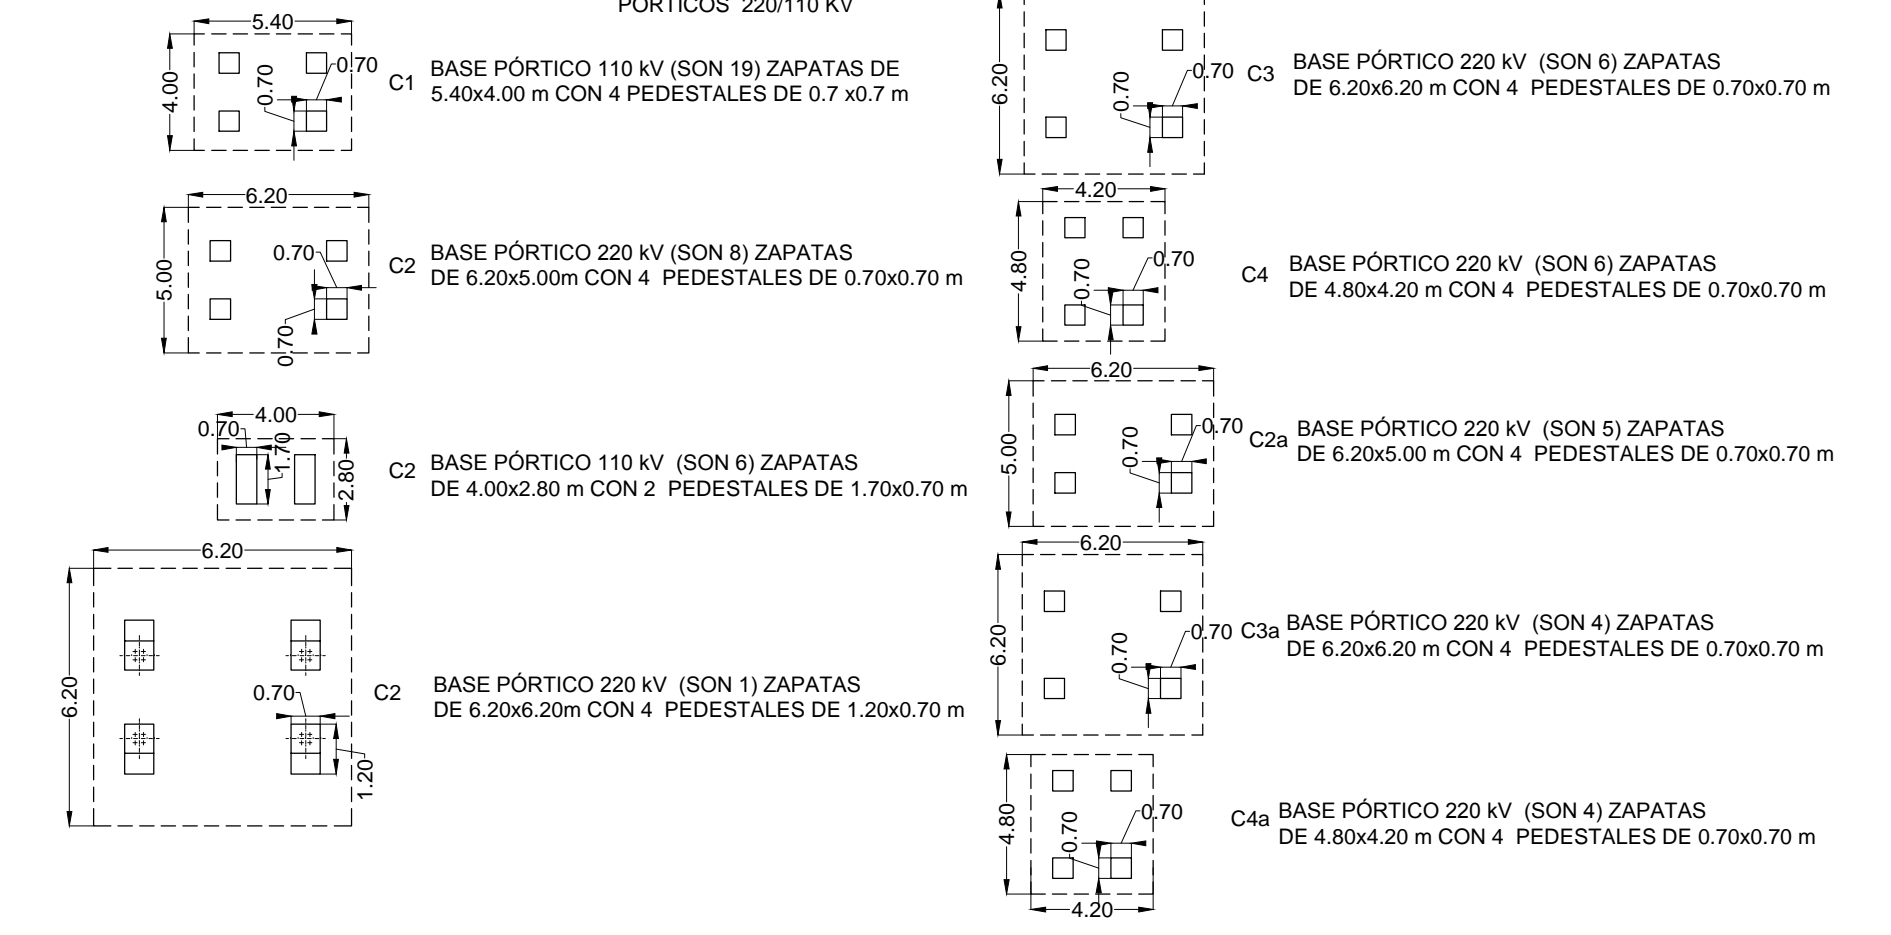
PÓRTICOS 220/110 kV

5.40
4.00
0.70
0.70
C1 BASE PÓRTICO 110 kV (SON 19) ZAPATAS DE 5.40x4.00 m CON 4 PEDESTALES DE 0.7 x0.7 m

6.20
5.00
0.70
0.70
C2 BASE PÓRTICO 220 kV (SON 8) ZAPATAS DE 6.20x5.00m CON 4 PEDESTALES DE 0.70x0.70 m

4.00
0.70
1.70
2.80
C2 BASE PÓRTICO 110 kV (SON 6) ZAPATAS DE 4.00x2.80 m CON 2 PEDESTALES DE 1.70x0.70 m

6.20
6.20
0.70
1.20
C2 BASE PÓRTICO 220 kV (SON 1) ZAPATAS DE 6.20x6.20m CON 4 PEDESTALES DE 1.20x0.70 m

6.20
0.70
0.70
C3 BASE PÓRTICO 220 kV (SON 6) ZAPATAS DE 6.20x6.20 m CON 4 PEDESTALES DE 0.70x0.70 m

4.20
4.80
0.70
0.70
C4 BASE PÓRTICO 220 kV (SON 6) ZAPATAS DE 4.80x4.20 m CON 4 PEDESTALES DE 0.70x0.70 m

6.20
5.00
0.70
0.70
C2a BASE PÓRTICO 220 kV (SON 5) ZAPATAS DE 6.20x5.00 m CON 4 PEDESTALES DE 0.70x0.70 m

6.20
6.20
0.70
0.70
C3a BASE PÓRTICO 220 kV (SON 4) ZAPATAS DE 6.20x6.20 m CON 4 PEDESTALES DE 0.70x0.70 m

4.80
0.70
0.70
4.20
C4a BASE PÓRTICO 220 kV (SON 4) ZAPATAS DE 4.80x4.20 m CON 4 PEDESTALES DE 0.70x0.70 m